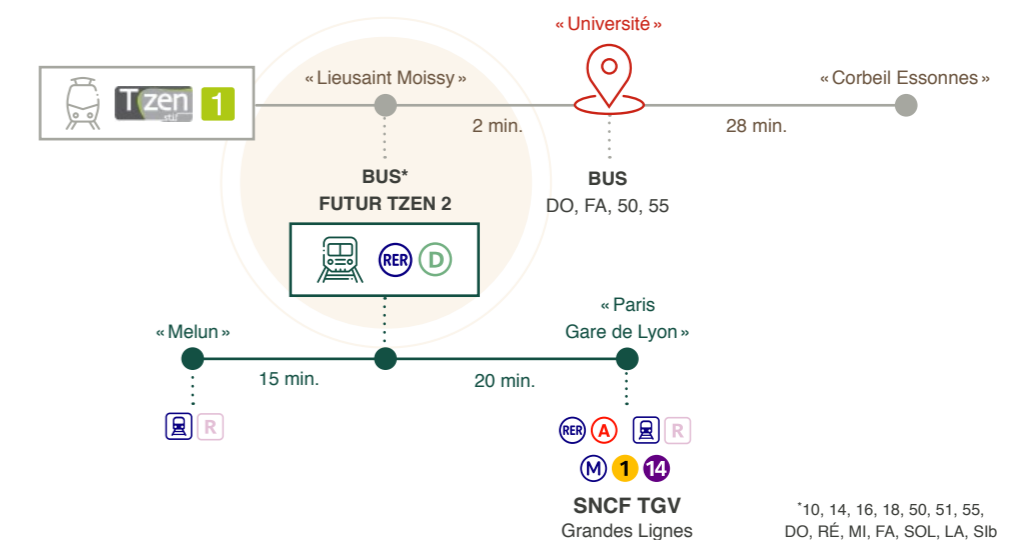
Tzen 1

« Lieusaint Moissy »

« Université »

« Corbeil Essonnes »

2 min.

28 min.

BUS*
FUTUR TZEN 2

BUS
DO, FA, 50, 55

RER D

« Melun »

15 min.

20 min.

« Paris Gare de Lyon »

R

RER A R

M 1 14

SNCF TGV
Grandes Lignes

*10, 14, 16, 18, 50, 51, 55, DO, RÉ, MI, FA, SOL, LA, SIb